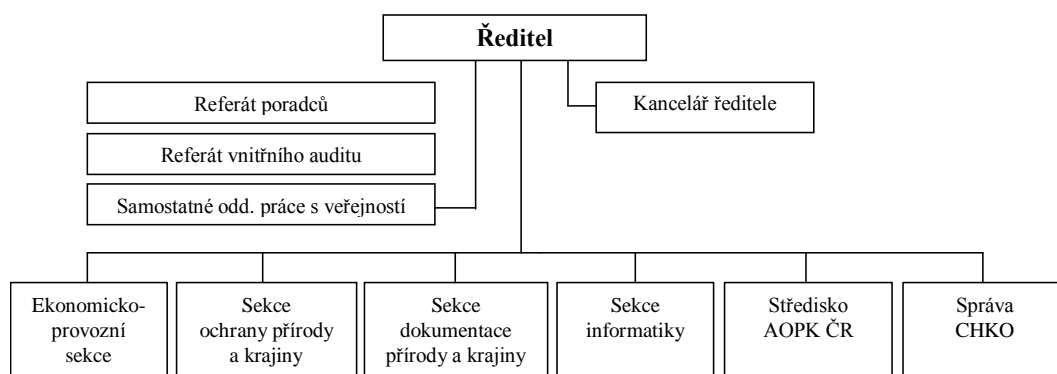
Ředitel

Referát poradců

Referát vnitřního auditu

Samostatné odd. práce s veřejností

Kancelář ředitele

Ekonomicko-provozní sekce

Sekce ochrany přírody a krajiny

Sekce dokumentace přírody a krajiny

Sekce informatiky

Středisko AOPK ČR

Správa CHKO